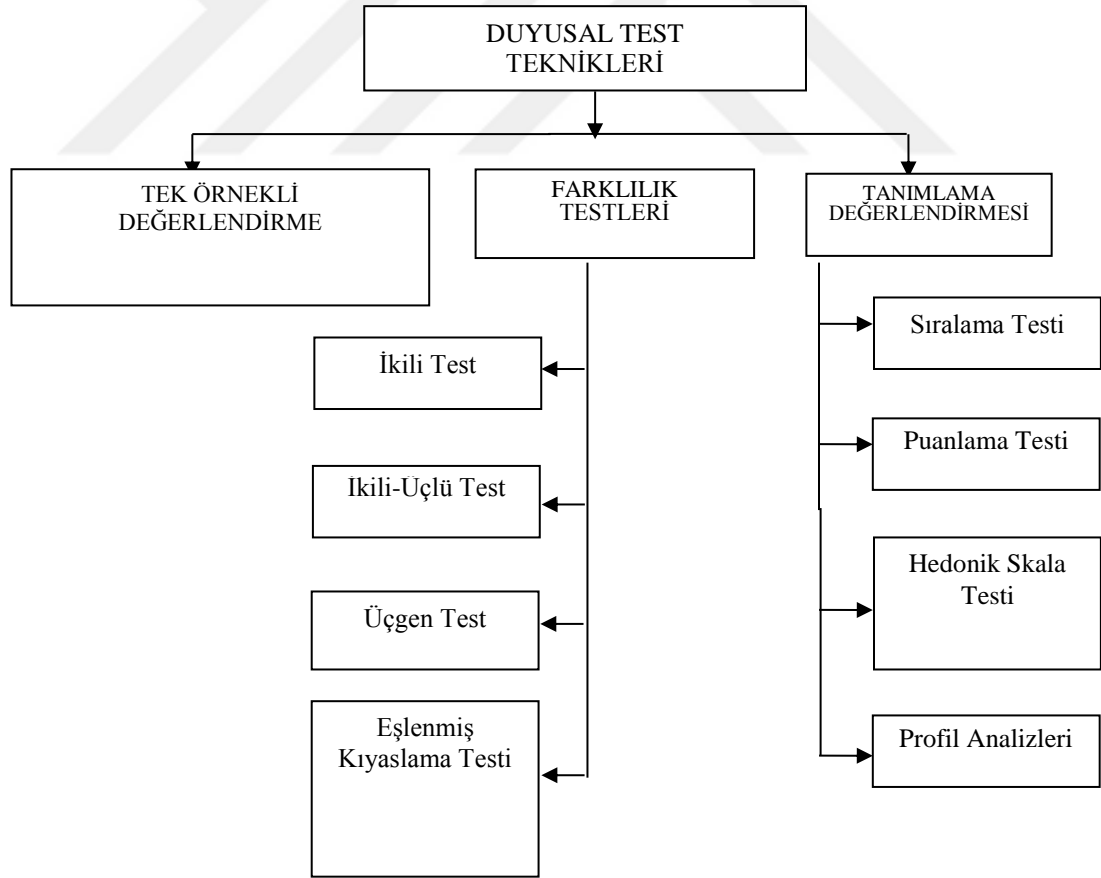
DUYUSAL TEST TEKNİKLERİ

TEK ÖRNEKLİ DEĞERLENDİRME

FARKLILIK TESTLERİ

TANIMLAMA DEĞERLENDİRMESİ

İkili Test

Ikili-Üçlü Test

Üçgen Test

Eşlenmiş Kıyaslama Testi

Sıralama Testi

Puanlama Testi

Hedonik Skala Testi

Profil Analizleri